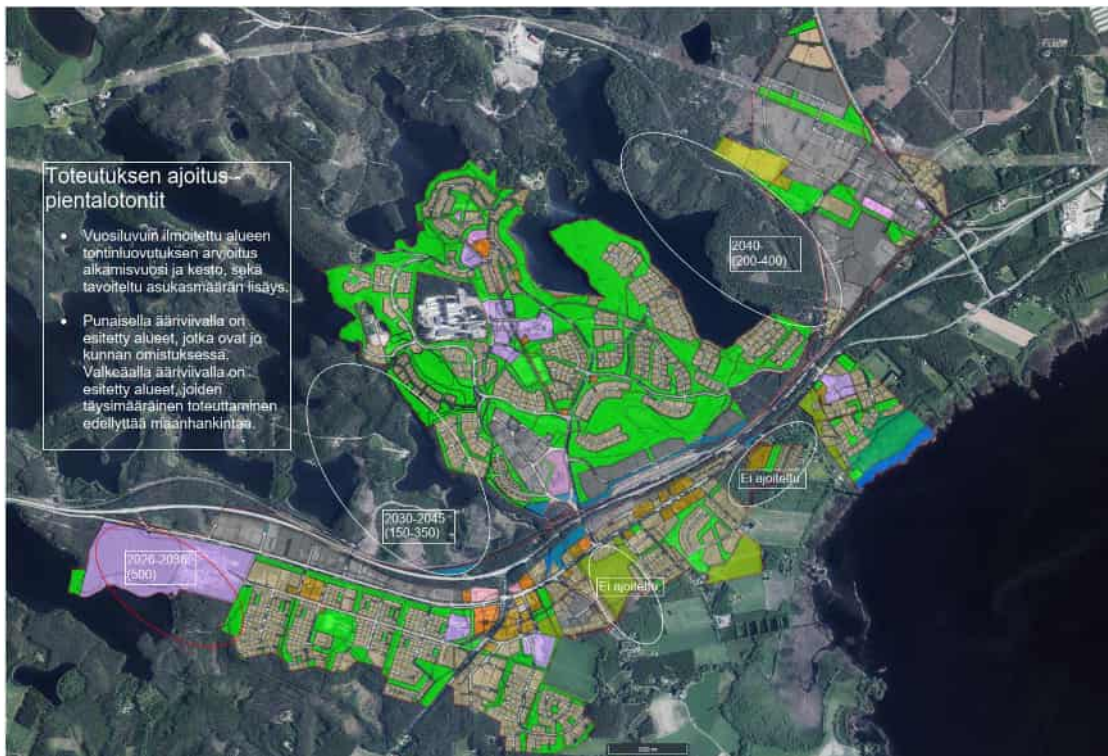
Toteutuksen ajoitus - pientalotontit

• Vuosiluvuin ilmoitettu alueen tontinluovutuksen arvioitu alkamisvuosi ja kesto, sekä tavoiteltu asukasmäärän lisäys.

• Punaisella ääriviivalla on esitetty alueet, jotka ovat jo kunnan omistuksessa. Valkeaalla ääriviivalla on esitetty alueet, joiden täysimääräinen toteuttaminen edellyttää maanhankintaa.

2040 (200-400)

Ei ajoitettu

2030-2045 (150-350)

2026-2036 (500)

Ei ajoitettu

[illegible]